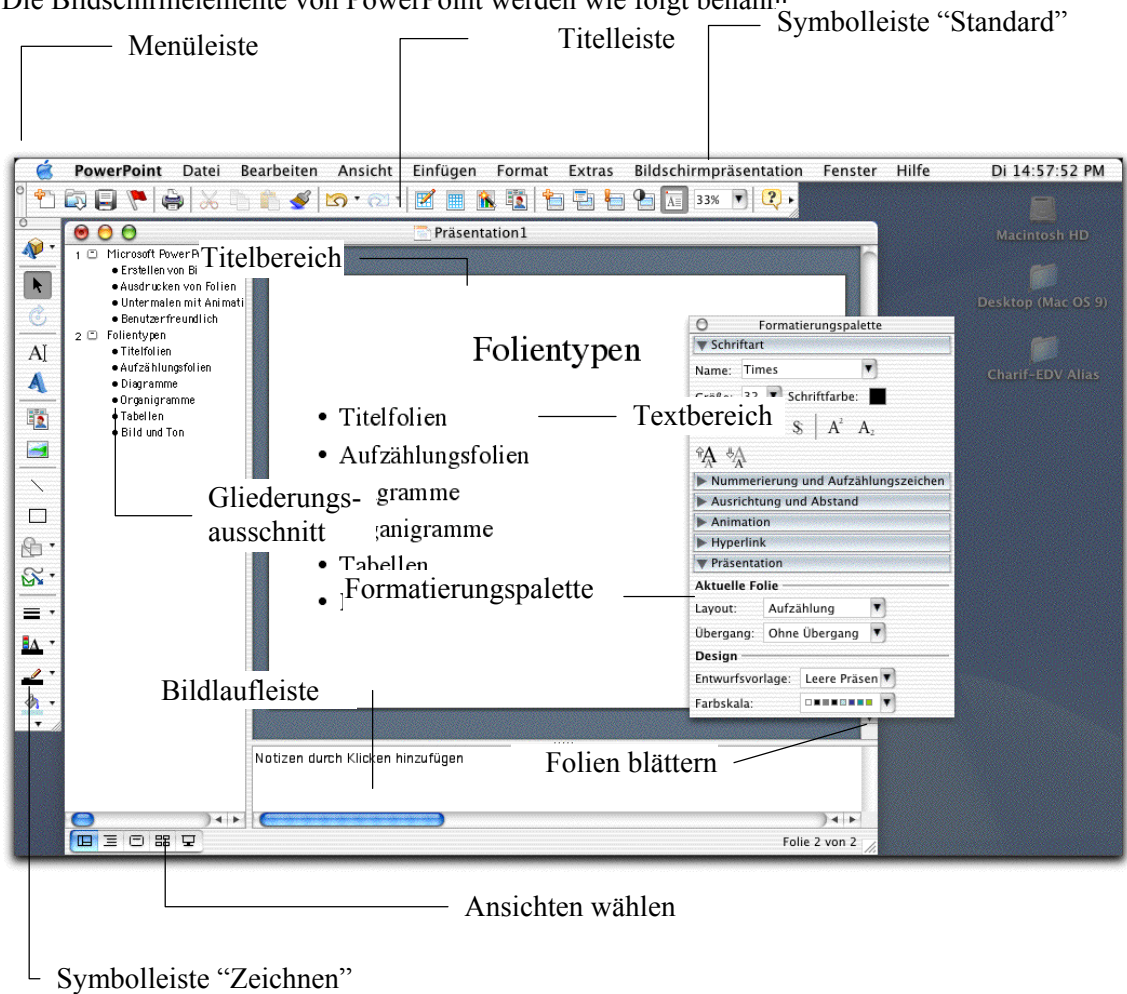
Die Bildschirmelemente von PowerPoint werden wie folgt benannt:

Menüleiste

Titelleiste

Symbolleiste “Standard”

PowerPoint Datei Bearbeiten Ansicht Einfügen Format Extras Bildschirmpräsentation Fenster Hilfe Di 14:57:52 PM

33%

Macintosh HD

Desktop (Mac OS 9)

Charif-EDV Alias

Präsentation1

1 Microsoft PowerP
• Erstellen von Bi
• Ausdrucken von Folien
• Untermalen mit Animati
• Benutzerfreundlich
2 Folientypen
• Titelfolien
• Aufzählungsfolien
• Diagramme
• Organigramme
• Tabellen
• Bild und Ton

Titelbereich

Folientypen

• Titelfolien
• Aufzählungsfolien
• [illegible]gramme
• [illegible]ganigramme
• Tabellen
• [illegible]

Textbereich

Gliederungs-ausschnitt

Formatierungspalette

Formatierungspalette
▼ Schriftart
Name: Times
Größe: 32 Schriftfarbe:
$A^2$ $A_2$
▶ Nummerierung und Aufzählungszeichen
▶ Ausrichtung und Abstand
▶ Animation
▶ Hyperlink
▼ Präsentation
Aktuelle Folie
Layout: Aufzählung
Übergang: Ohne Übergang
Design
Entwurfsvorlage: Leere Präsen
Farbskala:

Bildlaufleiste

Notizen durch Klicken hinzufügen

Folien blättern

Folie 2 von 2

Ansichten wählen

Symbolleiste “Zeichnen”